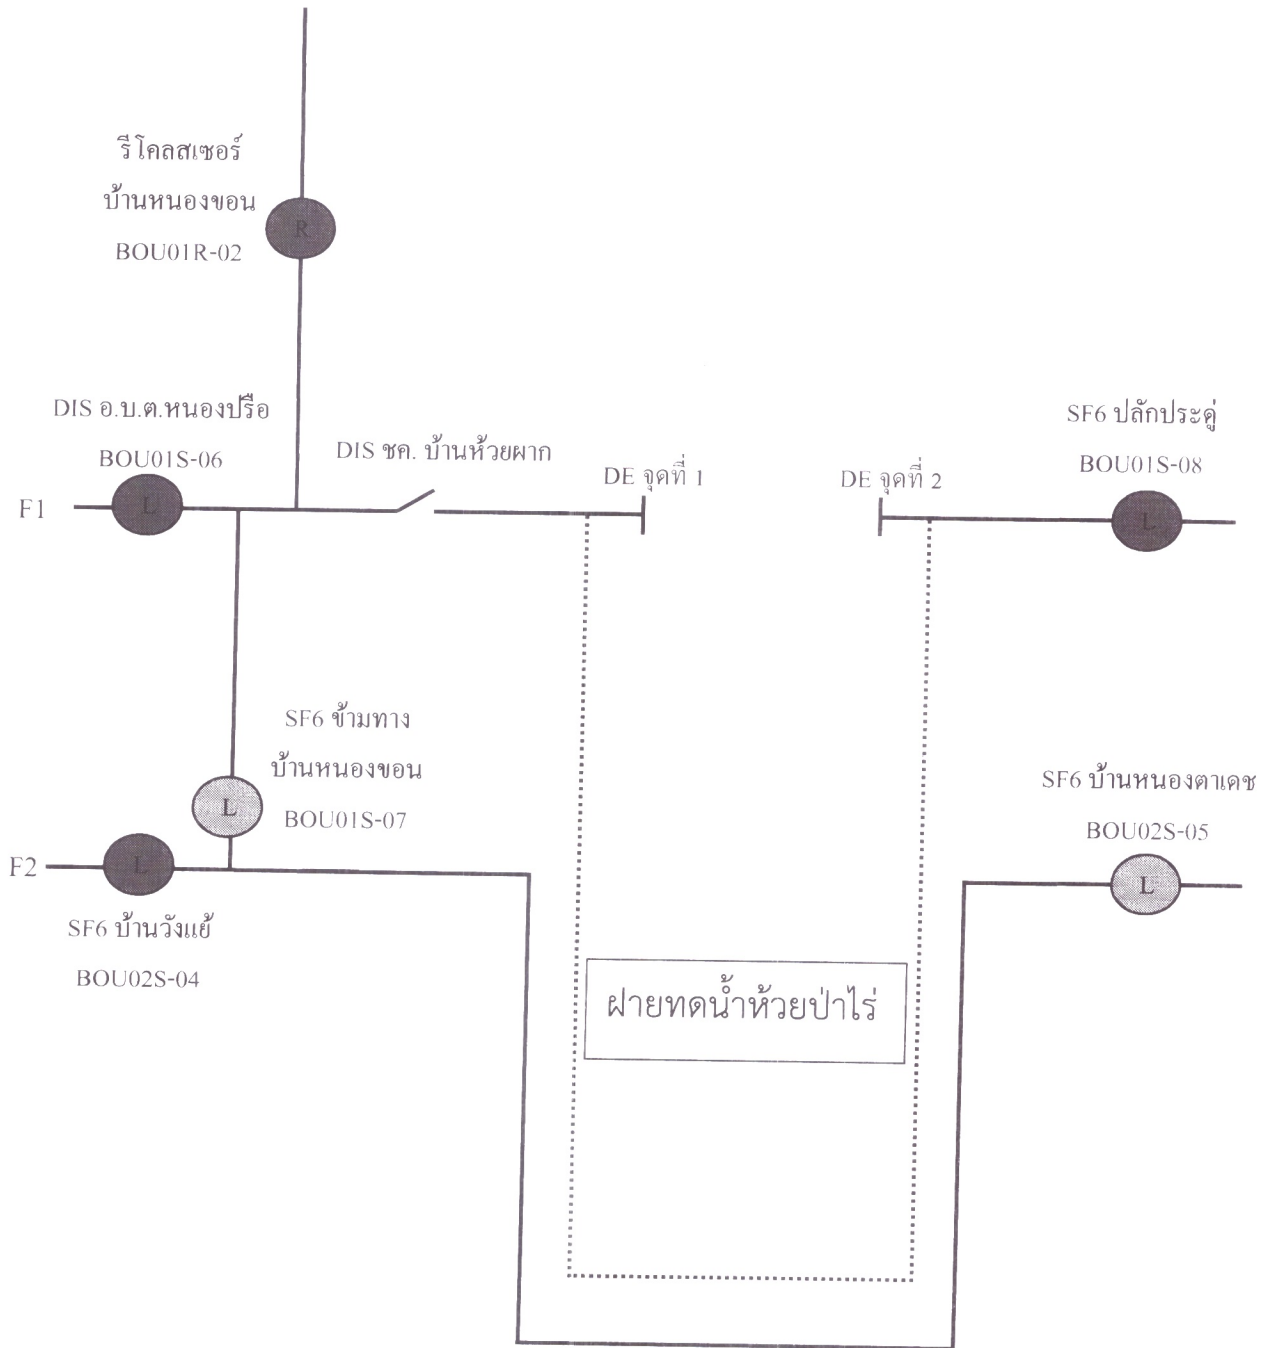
รีโคลสเซอร์
บ้านหนองขอน
BOU01R-02

R

DIS อ.บ.ต.หนองปรือ
BOU01S-06

SF6 ปลักประดู่
BOU01S-08

DIS ชค. บ้านห้วยผาก

DE จุดที่ 1

DE จุดที่ 2

F1

L

L

SF6 ข้ามทาง
บ้านหนองขอน
BOU01S-07

L

SF6 บ้านหนองตาเดช
BOU02S-05

F2

L

L

SF6 บ้านวังแย้
BOU02S-04

ฝายทดน้ำห้วยป่าไร่